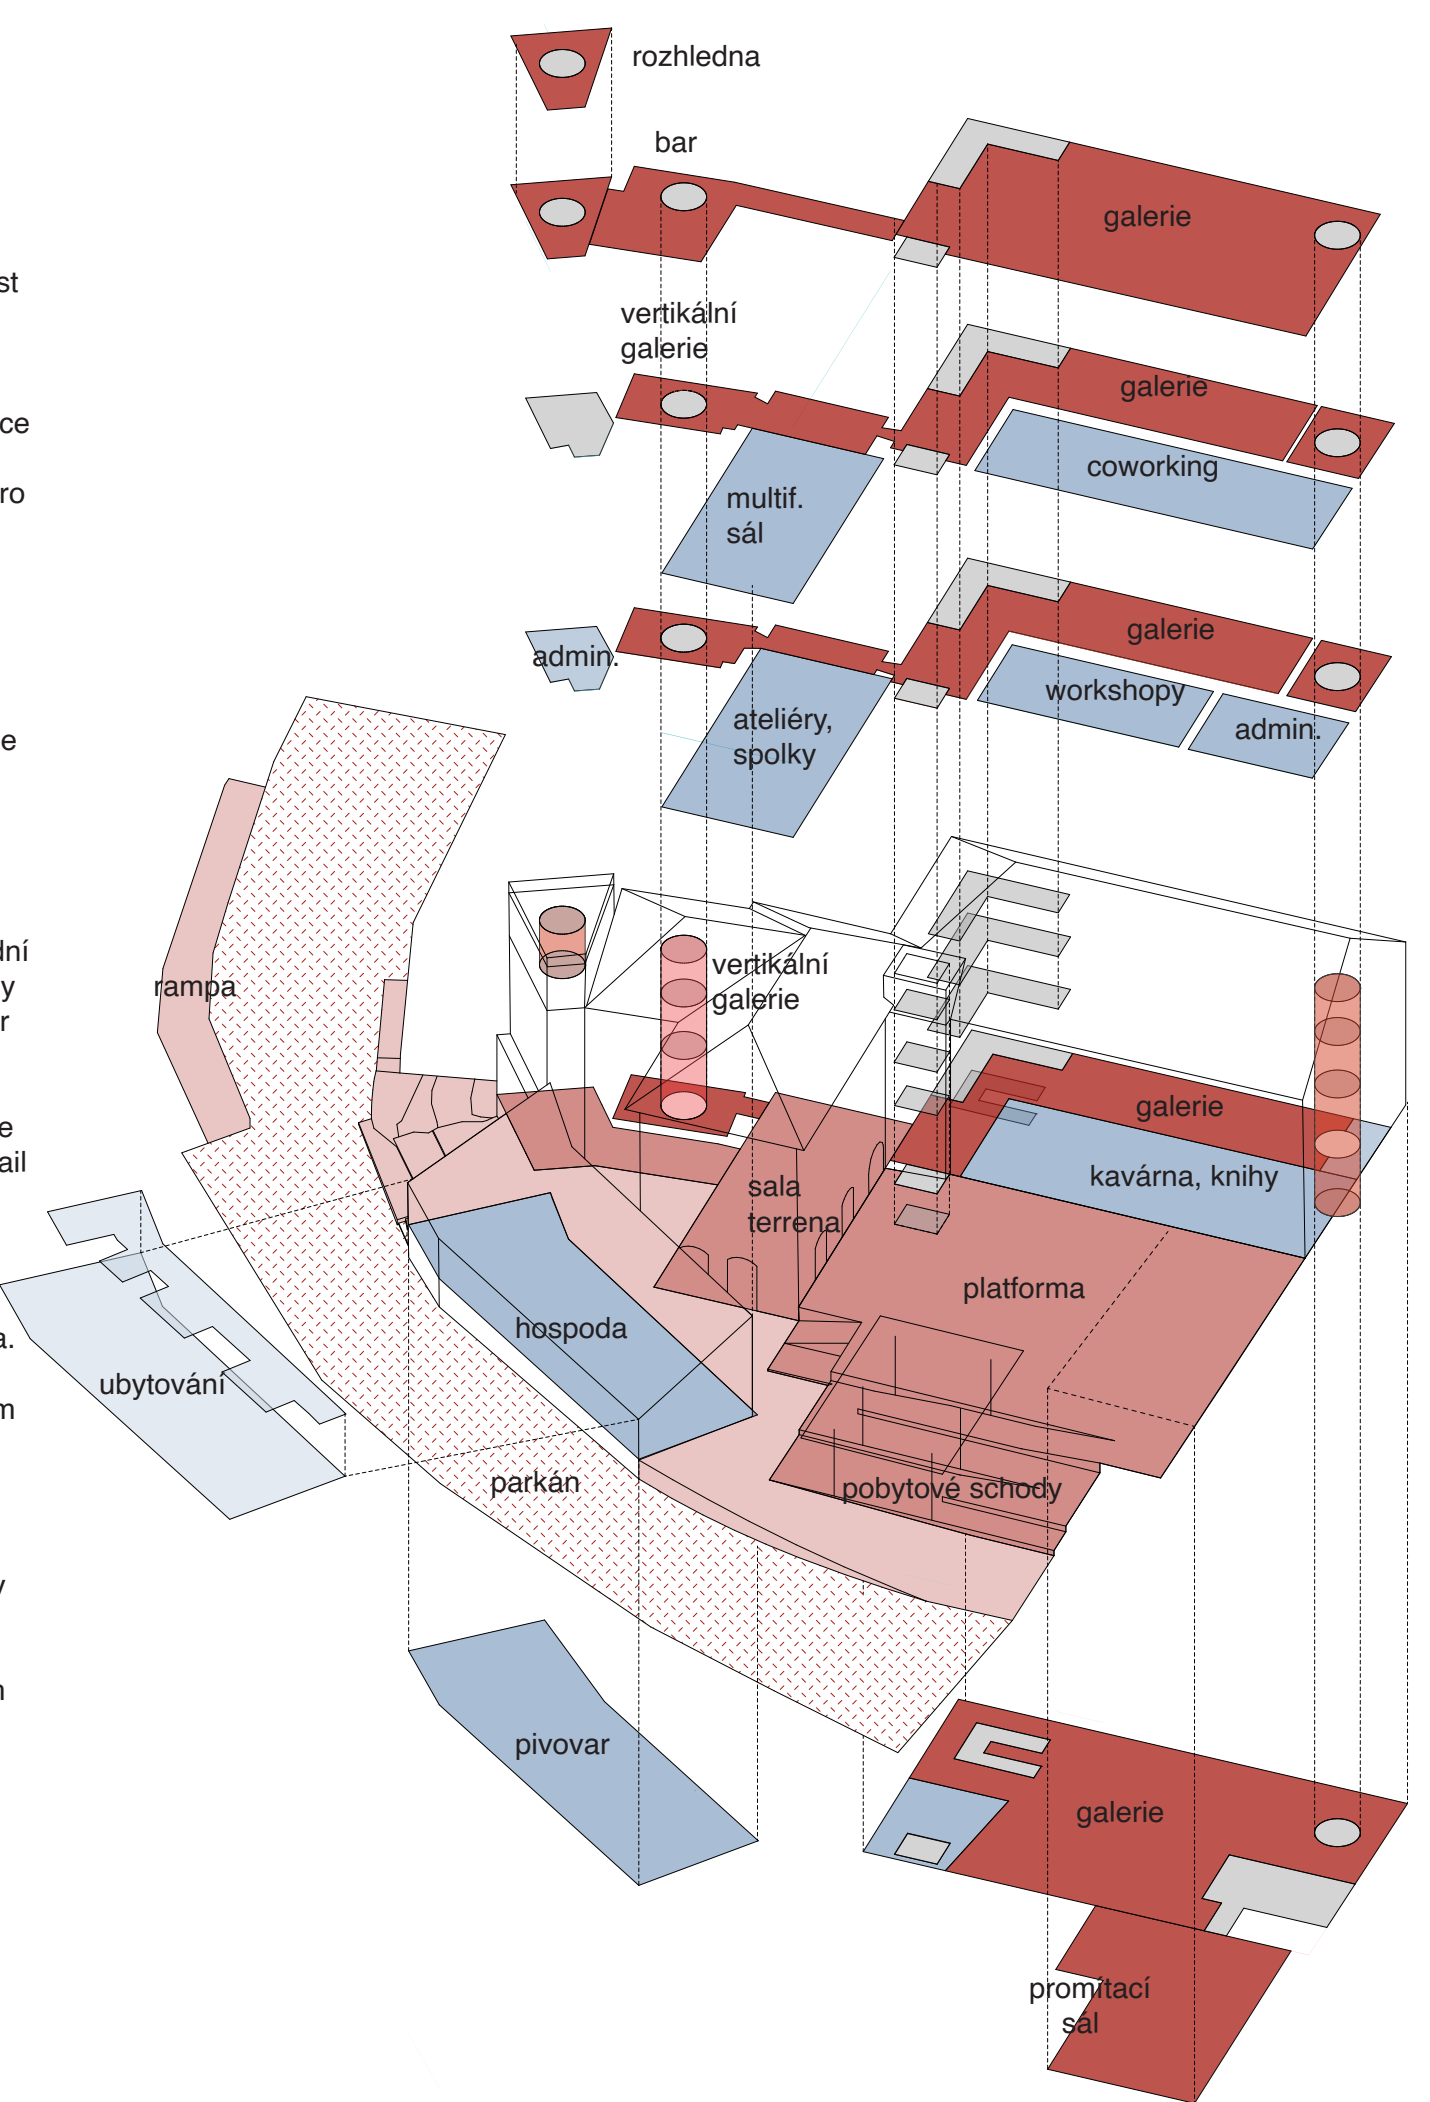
st

ce

ro

e

lní
y
r

e
ail

a.

m

y

n

rozhledna

bar

galerie

vertikální
galerie

galerie

coworking

multif.
sál

admin.

galerie

workshopy

admin.

ateliéry,
spolky

rampa

vertikální
galerie

galerie

kavárna, knihy

sala
terrena

platforma

hospoda

ubytování

pobytové schody

parkán

pivovar

galerie

promítací
sál